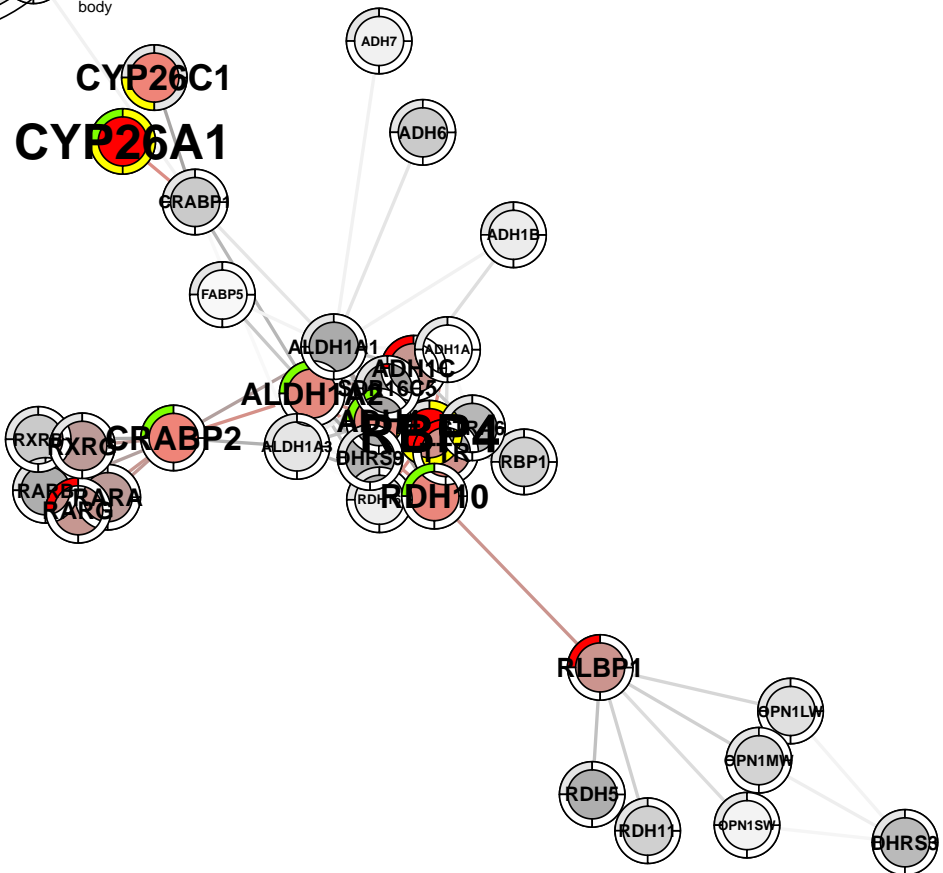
body

ADH7

CYP26C1

ADH6

CYP26A1

CRABP1

ADH1B

FABP5

ALDH1A1

ADH1A

ADH1C

ALDH1A2

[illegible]

RXRB

RXRG

CRABP2

ALDH1A3

RBP4

RBP1

BHRS9

RARB

RARA

RARG

RDH10

RLBP1

OPN1LW

OPN1MW

RDH5

RDH11

OPN1SW

BHRS3